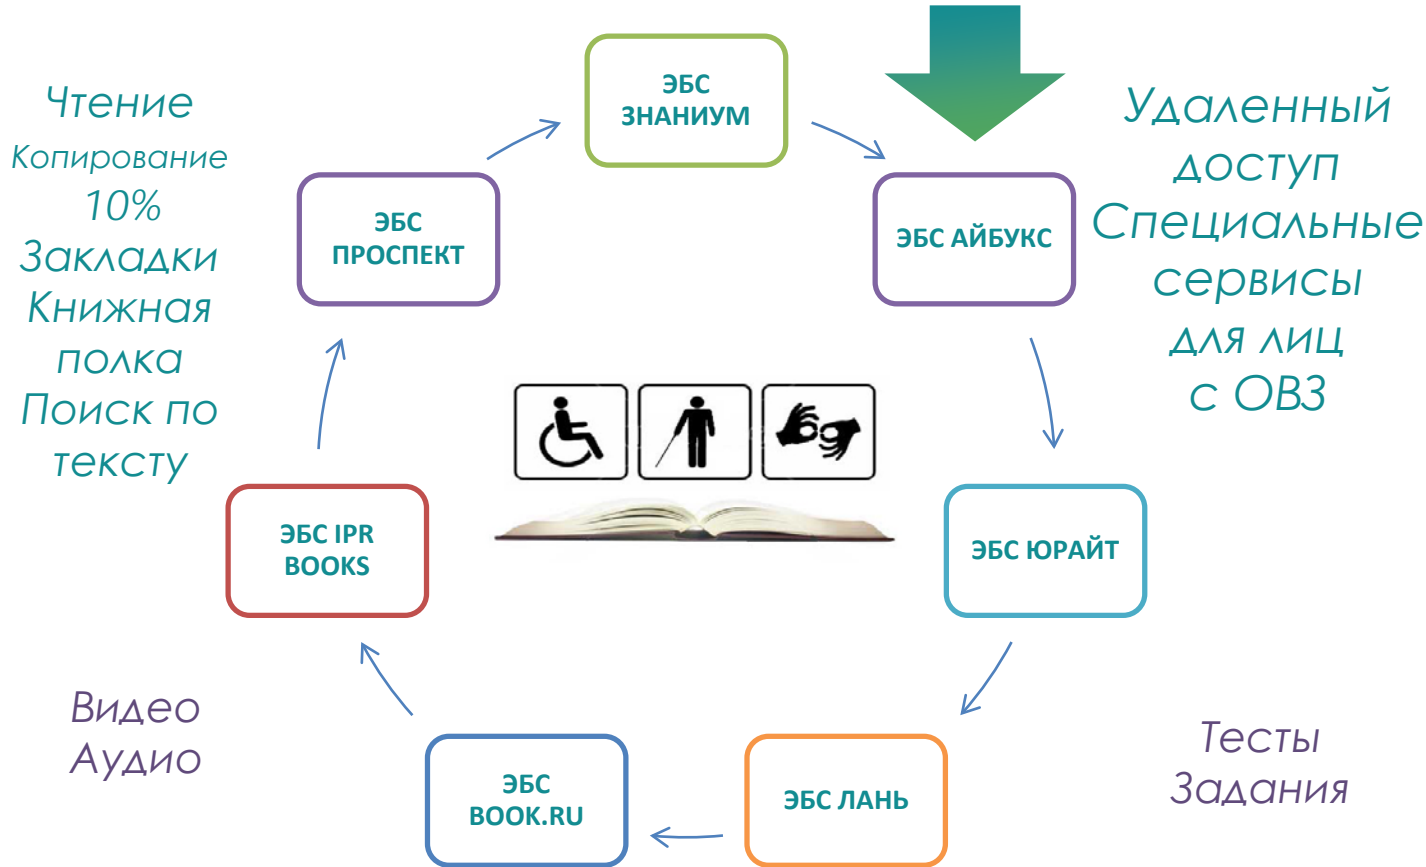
Чтение
Копирование
10%
Закладки
Книжная
полка
Поиск по
тексту

ЭБС
ЗНАНИУМ

Удаленный
доступ
Специальные
сервисы
для лиц
с ОВЗ

ЭБС
ПРОСПЕКТ

ЭБС АЙБУКС

ЭБС IPR
BOOKS

ЭБС ЮРАЙТ

Видео
Аудио

ЭБС
BOOK.RU

ЭБС ЛАНЬ

Тесты
Задания